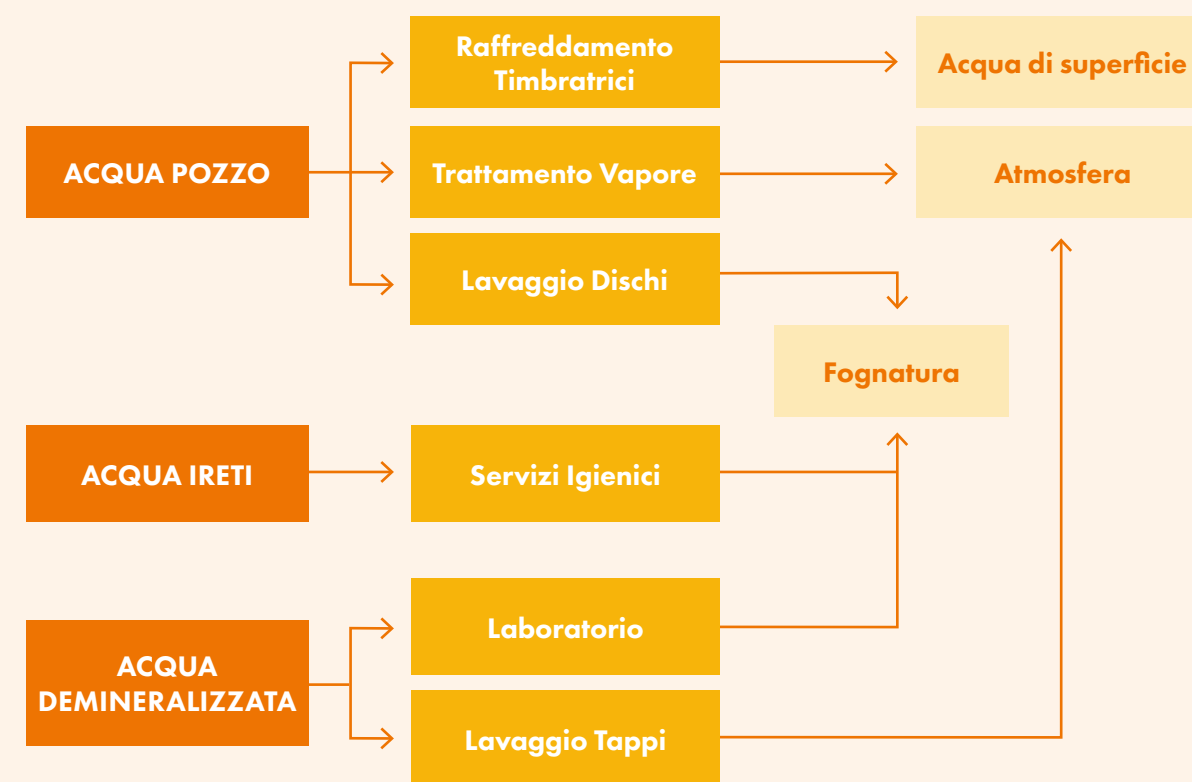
ACQUA POZZO

Raffreddamento Timbratrici

Trattamento Vapore

Lavaggio Dischi

Acqua di superficie

Atmosfera

Fognatura

ACQUA IRETI

Servizi Igienici

ACQUA DEMINERALIZZATA

Laboratorio

Lavaggio Tappi